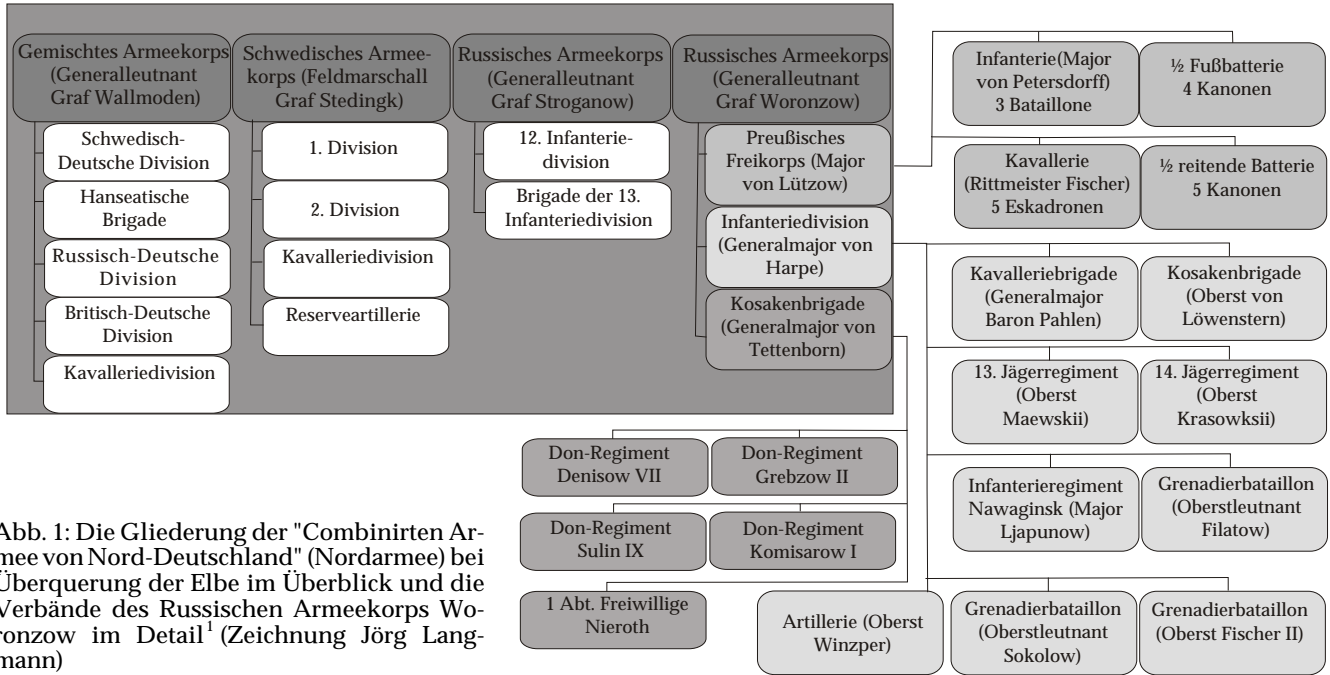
Gemischtes Armeekorps (Generalleutnant Graf Wallmoden)

Schwedisch-Deutsche Division

Hanseatische Brigade

Russisch-Deutsche Division

Britisch-Deutsche Division

Kavalleriedivision

Schwedisches Armeekorps (Feldmarschall Graf Stedingk)

1. Division

2. Division

Kavalleriedivision

Reserveartillerie

Russisches Armeekorps (Generalleutnant Graf Stroganow)

12. Infanteriedivision

Brigade der 13. Infanteriedivision

Russisches Armeekorps (Generalleutnant Graf Woronzow)

Preußisches Freikorps (Major von Lützow)

Infanteriedivision (Generalmajor von Harpe)

Kosakenbrigade (Generalmajor von Tettenborn)

Infanterie(Major von Petersdorff) 3 Bataillone

½ Fußbatterie 4 Kanonen

Kavallerie (Rittmeister Fischer) 5 Eskadronen

½ reitende Batterie 5 Kanonen

Kavalleriebrigade (Generalmajor Baron Pahlen)

Kosakenbrigade (Oberst von Löwenstern)

13. Jägerregiment (Oberst Maewskii)

14. Jägerregiment (Oberst Krasowksii)

Infanterieregiment Nawaginsk (Major Ljapunow)

Grenadierbataillon (Oberstleutnant Filatow)

Artillerie (Oberst Winzper)

Grenadierbataillon (Oberstleutnant Sokolow)

Grenadierbataillon (Oberst Fischer II)

Don-Regiment Denisow VII

Don-Regiment Grebzow II

Don-Regiment Sulin IX

Don-Regiment Komisarow I

1 Abt. Freiwillige Nieroth

Abb. 1: Die Gliederung der "Combinirten Armee von Nord-Deutschland" (Nordarmee) bei Überquerung der Elbe im Überblick und die Verbände des Russischen Armeekorps Woronzow im Detail$^1$ (Zeichnung Jörg Langmann)